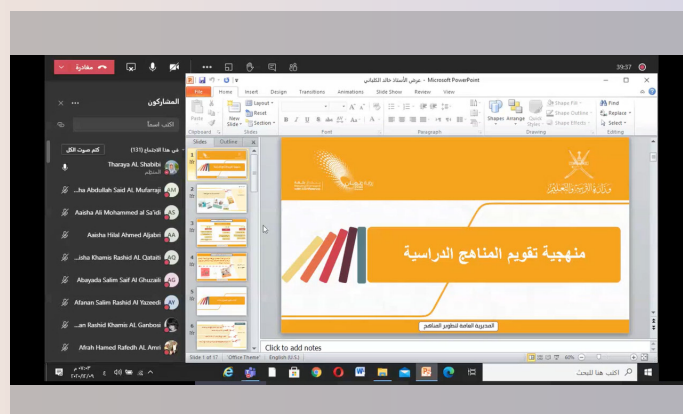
مغادرة
39:37
المشاركون
اكتب اسماً
في هذا الاجتماع (131)
كتم صوت الكل
Tharaya AL Shabibi
المنظم
...ha Abdullah Said AL Mufarraji
Aaisha Ali Mohammed al Sa'idi
Aasha Hilal Ahmed Aljabri
...isha Khamis Rashid AL Qataiti
Abayada Salim Saif AL Ghuzaili
Afanan Salim Rashid Al Yazeedi
...an Rashid Khamis AL Ganbosi
Afrah Hamed Rafedh AL Amri
عرض الأستاذ خالد الكلباني - Microsoft PowerPoint
File Home Insert Design Transitions Animations Slide Show Review View
Paste Clipboard New Slide Layout Reset Section Slides Font Paragraph Shapes Arrange Quick Styles Shape Fill Shape Outline Shape Effects Drawing Find Replace Select Editing
Slides Outline
وزارة التربية والتعليم
منهجية تقويم المناهج الدراسية
المديرية العامة لتطوير المناهج
Click to add notes
Slide 1 of 17 "Office Theme" English (U.S.) 60%
اكتب هنا للبحث